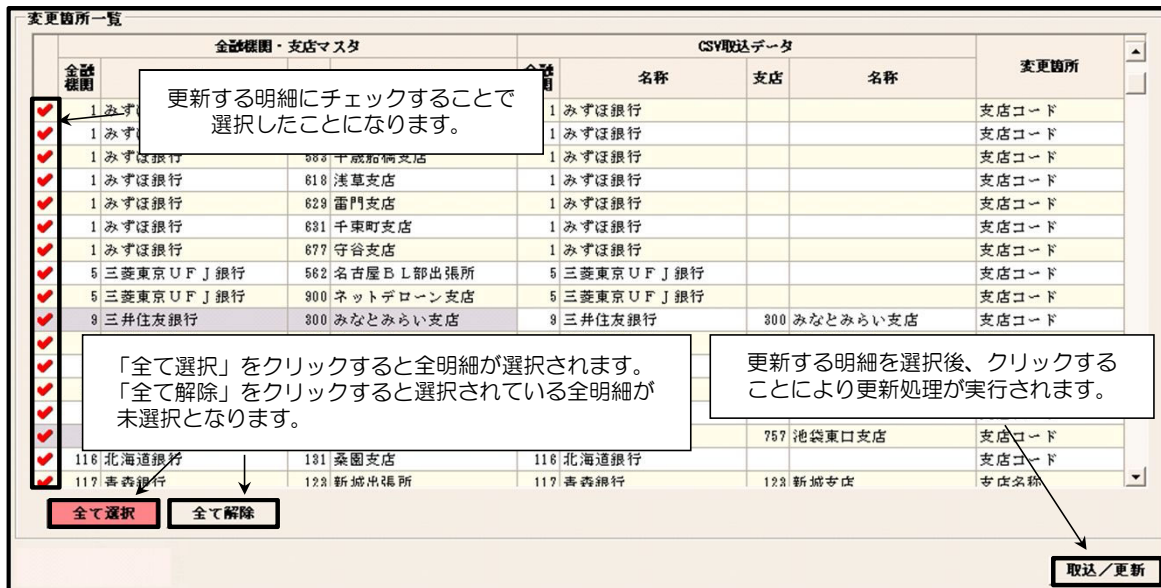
変更箇所一覧

| | 金融機関・支店マスタ | | | | CSV取込データ | | | | 変更箇所 |
|---|---|---|---|---|---|---|---|---|---|
| | 金融機関 | | | | 金融機関 | 名称 | 支店 | 名称 | |
| ✔ | 1 | みず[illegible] | | | 1 | みずほ銀行 | | | 支店コード |
| ✔ | 1 | みず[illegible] | | | 1 | みずほ銀行 | | | 支店コード |
| ✔ | 1 | みずほ銀行 | 583 | 千歳船橋支店 | 1 | みずほ銀行 | | | 支店コード |
| ✔ | 1 | みずほ銀行 | 618 | 浅草支店 | 1 | みずほ銀行 | | | 支店コード |
| ✔ | 1 | みずほ銀行 | 629 | 雷門支店 | 1 | みずほ銀行 | | | 支店コード |
| ✔ | 1 | みずほ銀行 | 631 | 千束町支店 | 1 | みずほ銀行 | | | 支店コード |
| ✔ | 1 | みずほ銀行 | 677 | 守谷支店 | 1 | みずほ銀行 | | | 支店コード |
| ✔ | 5 | 三菱東京ＵＦＪ銀行 | 562 | 名古屋ＢＬ部出張所 | 5 | 三菱東京ＵＦＪ銀行 | | | 支店コード |
| ✔ | 5 | 三菱東京ＵＦＪ銀行 | 900 | ネットデローン支店 | 5 | 三菱東京ＵＦＪ銀行 | | | 支店コード |
| ✔ | 9 | 三井住友銀行 | 300 | みなとみらい支店 | 9 | 三井住友銀行 | 300 | みなとみらい支店 | 支店コード |
| ✔ | | | | | | | 757 | 池袋東口支店 | 支店コード |
| ✔ | 116 | 北海道銀行 | 131 | 桑園支店 | 116 | 北海道銀行 | | | 支店コード |
| ✔ | 117 | 青森銀行 | 123 | 新城出張所 | 117 | 青森銀行 | 123 | 新城支店 | 支店名称 |

更新する明細にチェックすることで選択したことになります。

「全て選択」をクリックすると全明細が選択されます。
「全て解除」をクリックすると選択されている全明細が未選択となります。

更新する明細を選択後、クリックすることにより更新処理が実行されます。

全て選択　全て解除

取込／更新